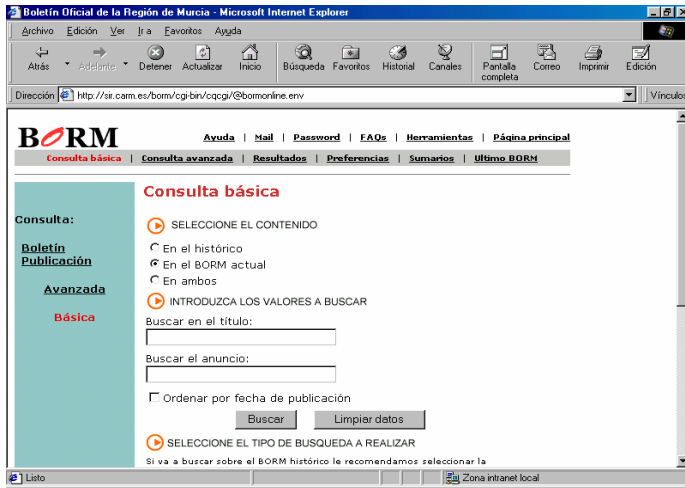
Boletín Oficial de la Región de Murcia - Microsoft Internet Explorer

Archivo Edición Ver Ir a Favoritos Ayuda

Atrás Adelante Detener Actualizar Inicio Búsqueda Favoritos Historial Canales Pantalla completa Correo Imprimir Edición

Dirección http://sir.carm.es/borm/cgi-bin/cqcgi/@bormonline.env

Vínculos

BORM

Ayuda | Mail | Password | FAQs | Herramientas | Página principal

Consulta básica | Consulta avanzada | Resultados | Preferencias | Sumarios | Ultimo BORM

Consulta:

Boletín Publicación

Avanzada

Básica

Consulta básica

SELECCIONE EL CONTENIDO

En el histórico

En el BORM actual

En ambos

INTRODUZCA LOS VALORES A BUSCAR

Buscar en el título:

Buscar el anuncio:

Ordenar por fecha de publicación

Buscar Limpiar datos

SELECCIONE EL TIPO DE BUSQUEDA A REALIZAR

Si va a buscar sobre el BORM histórico le recomendamos seleccionar la

Listo

Zona intranet local